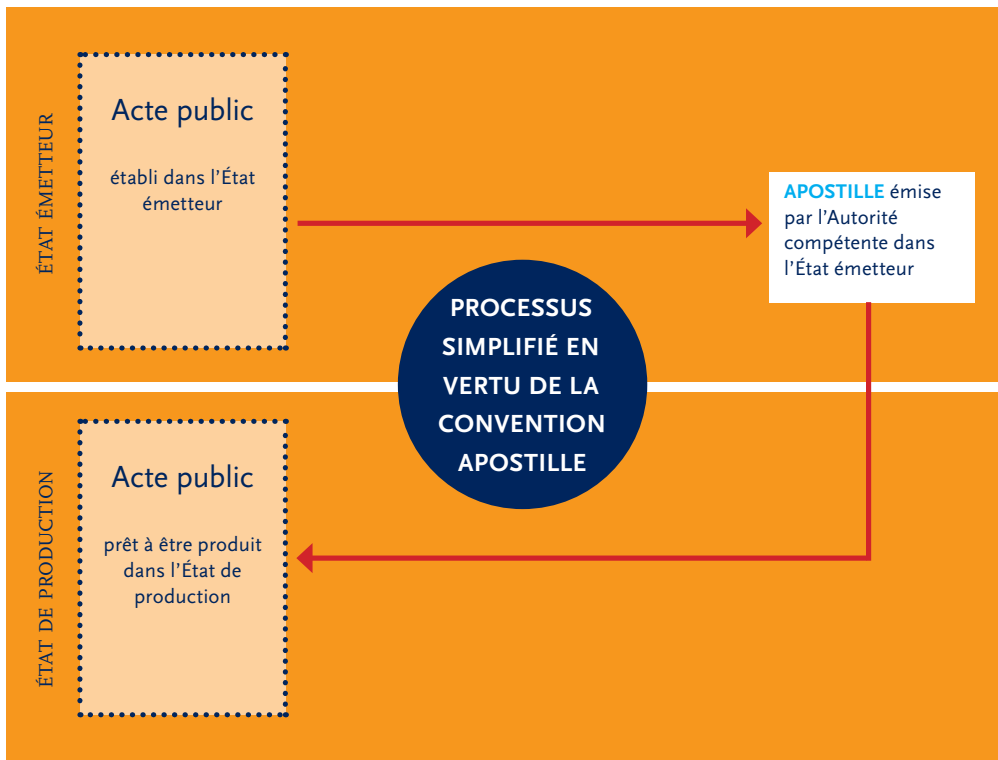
ÉTAT ÉMETTEUR

Acte public

établi dans l'État émetteur

APOSTILLE émise par l'Autorité compétente dans l'État émetteur

PROCESSUS SIMPLIFIÉ EN VERTU DE LA CONVENTION APOSTILLE

ÉTAT DE PRODUCTION

Acte public

prêt à être produit dans l'État de production